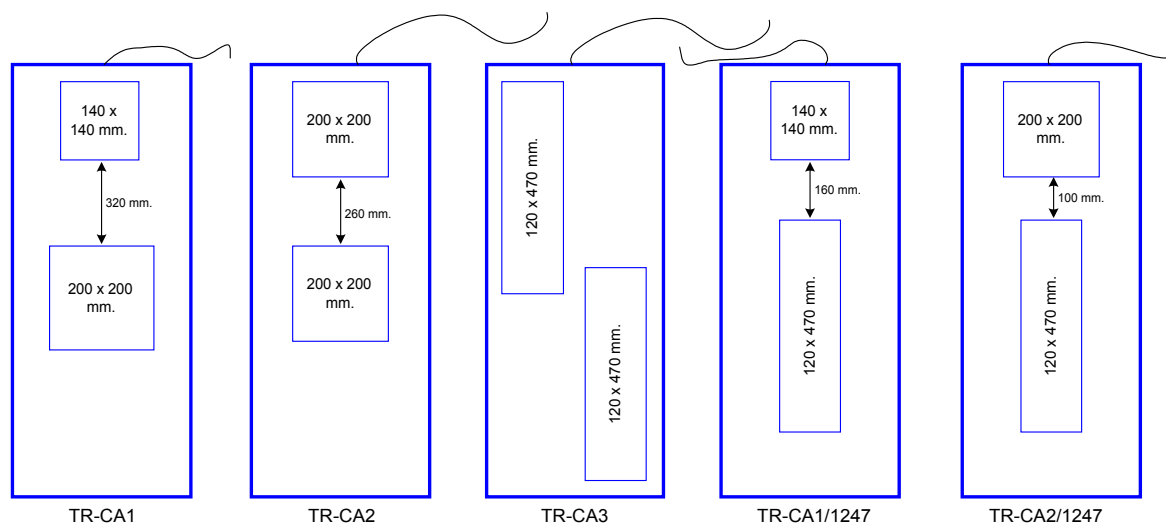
140 x 140 mm.

320 mm.

200 x 200 mm.

TR-CA1

200 x 200 mm.

260 mm.

200 x 200 mm.

TR-CA2

120 x 470 mm.

120 x 470 mm.

TR-CA3

140 x 140 mm.

160 mm.

120 x 470 mm.

TR-CA1/1247

200 x 200 mm.

100 mm.

120 x 470 mm.

TR-CA2/1247